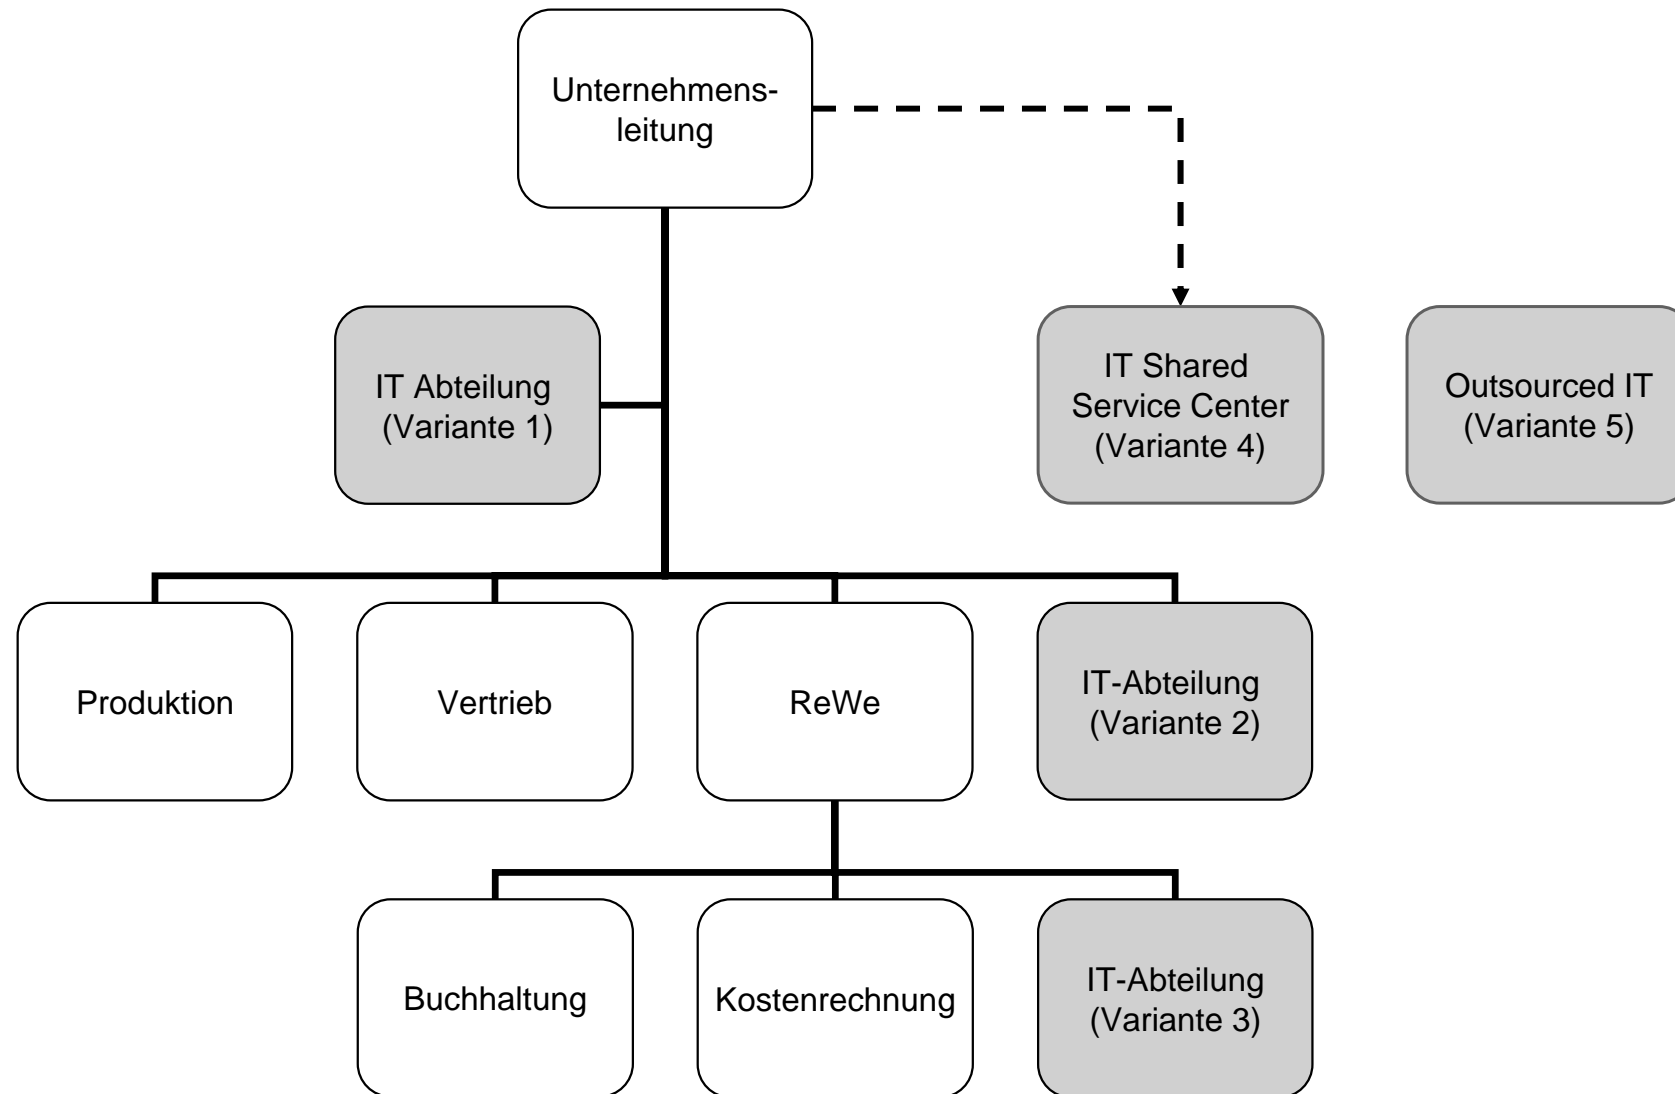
Unternehmensleitung

IT Abteilung (Variante 1)

IT Shared Service Center (Variante 4)

Outsourced IT (Variante 5)

Produktion

Vertrieb

ReWe

IT-Abteilung (Variante 2)

Buchhaltung

Kostenrechnung

IT-Abteilung (Variante 3)